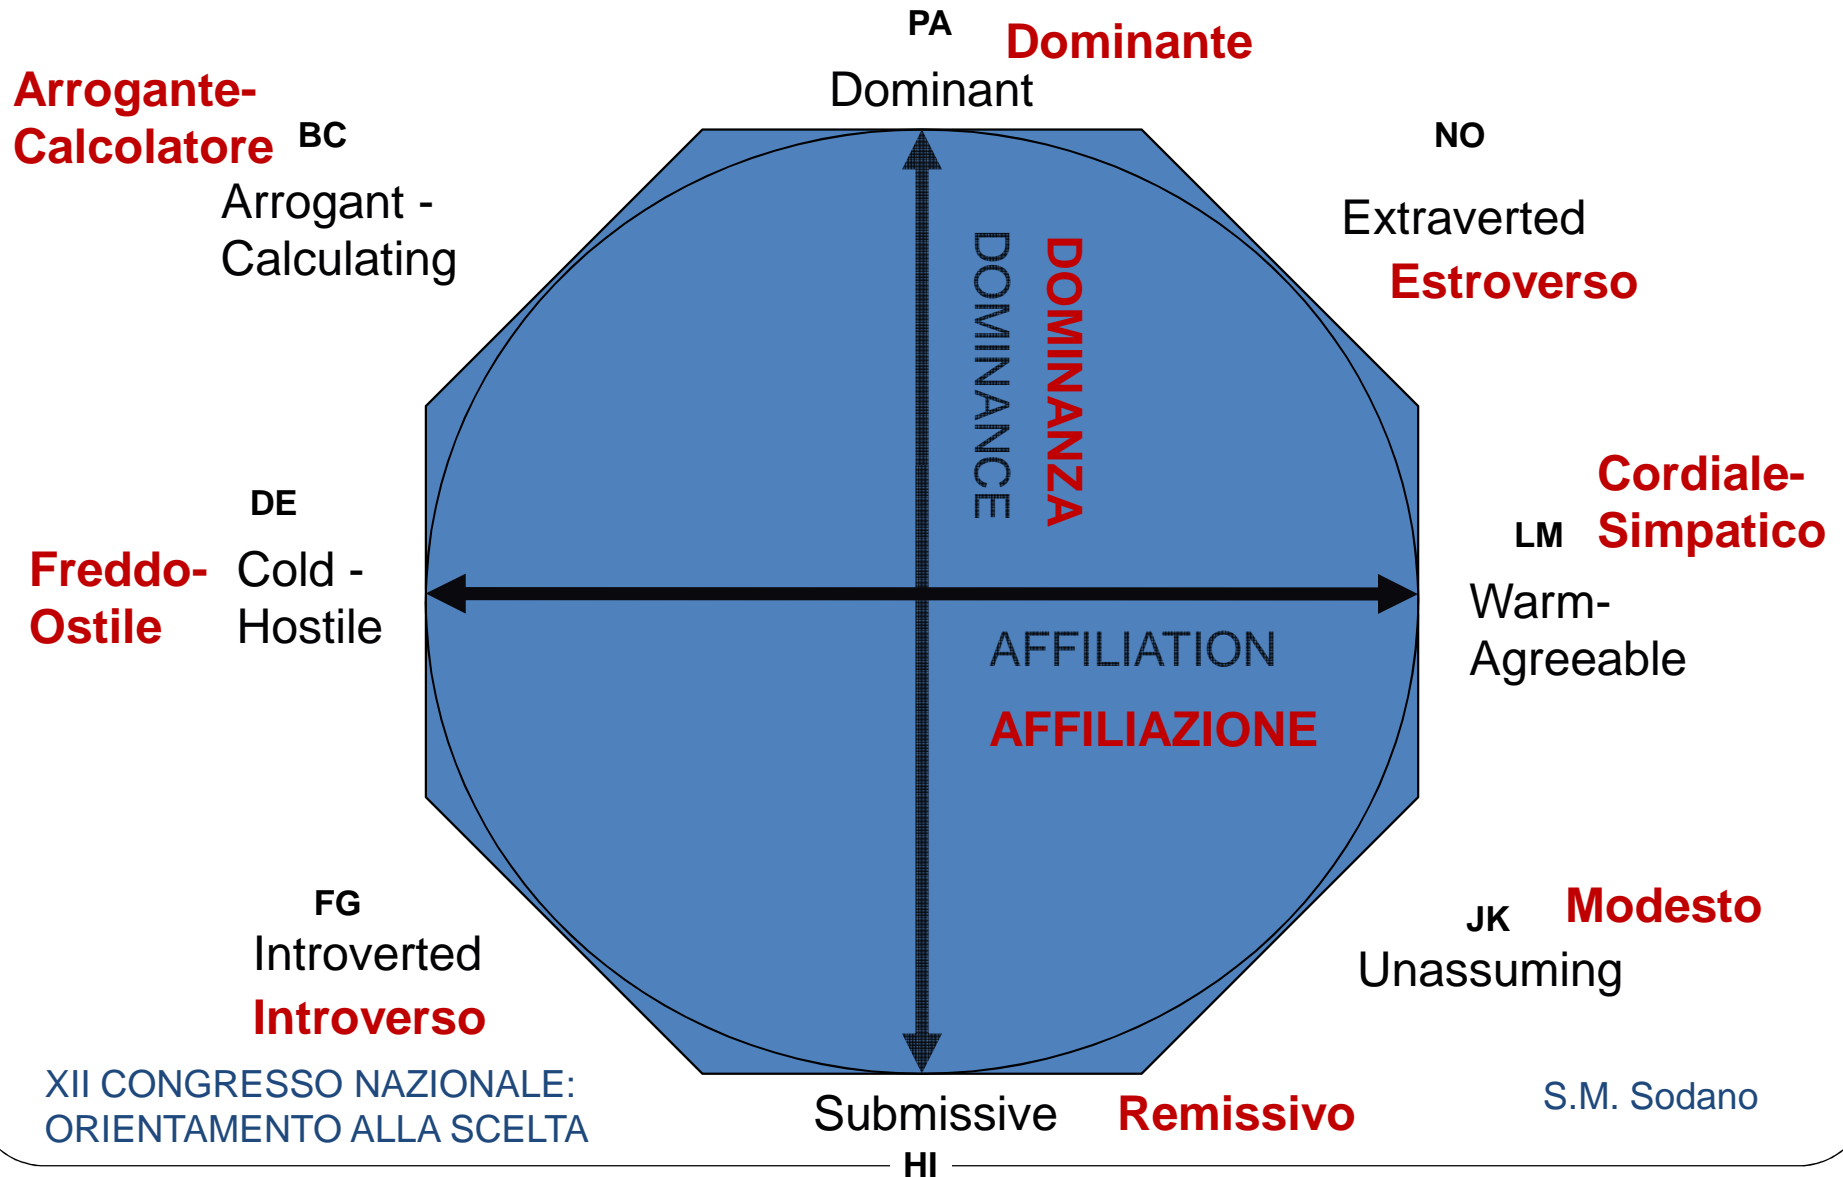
PA Dominante
Dominant

Arrogante-Calcolatore BC
Arrogant - Calculating

NO
Extraverted
Estroverso

DOMINANCE
DOMINANZA

DE
Freddo-Ostile Cold - Hostile

LM Cordiale-Simpatico
Warm-Agreeable

AFFILIATION
AFFILIAZIONE

FG
Introverted
Introverso

JK Modesto
Unassuming

XII CONGRESSO NAZIONALE: ORIENTAMENTO ALLA SCELTA

Submissive Remissivo

S.M. Sodano

HI